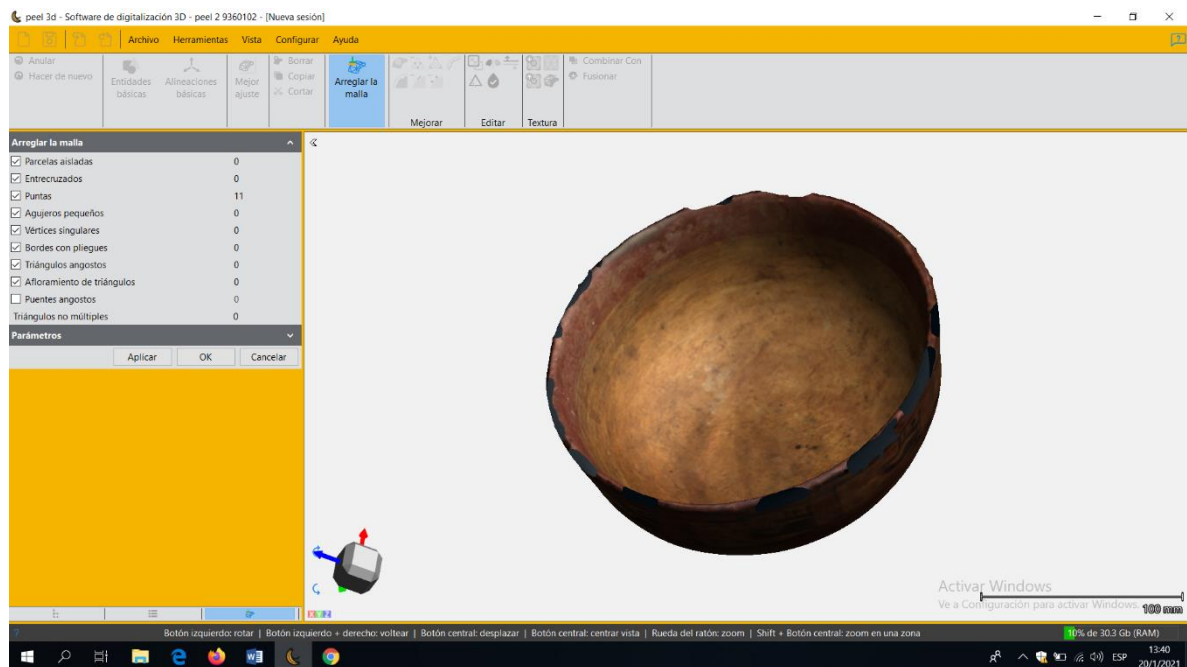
peel 3d - Software de digitalización 3D - peel 2 9360102 - [Nueva sesión]

Archivo Herramientas Vista Configurar Ayuda

Anular
Hacer de nuevo
Entidades básicas
Alineaciones básicas
Mejor ajuste
Borrar
Copiar
Cortar
Arreglar la malla
Mejorar
Editar
Textura
Combinar Con
Fusionar

Arreglar la malla

| | |
|---|---|
| Parcelas aisladas | 0 |
| Entrecruzados | 0 |
| Puntas | 11 |
| Agujeros pequeños | 0 |
| Vértices singulares | 0 |
| Bordes con pliegues | 0 |
| Triángulos angostos | 0 |
| Afloramiento de triángulos | 0 |
| Puentes angostos | 0 |
| Triángulos no múltiples | 0 |

Parámetros

Aplicar OK Cancelar

Activar Windows
Ve a Configuración para activar Windows.
100 mm

Botón izquierdo: rotar | Botón izquierdo + derecho: voltear | Botón central: desplazar | Botón central: centrar vista | Rueda del ratón: zoom | Shift + Botón central: zoom en una zona

10% de 30.3 Gb (RAM)

ESP 13:40 20/1/2021